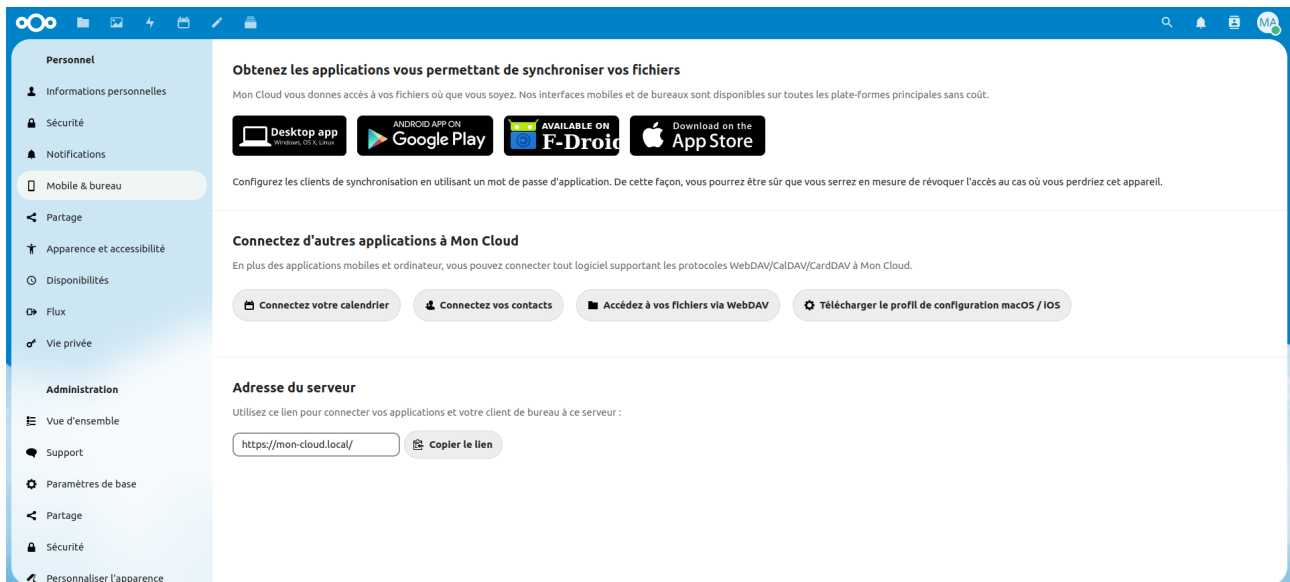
MA

Personnel

Informations personnelles

Sécurité

Notifications

Mobile & bureau

Partage

Apparence et accessibilité

Disponibilités

Flux

Vie privée

Administration

Vue d'ensemble

Support

Paramètres de base

Partage

Sécurité

Personnaliser l'apparence

Obtenez les applications vous permettant de synchroniser vos fichiers

Mon Cloud vous donnes accès à vos fichiers où que vous soyez. Nos interfaces mobiles et de bureaux sont disponibles sur toutes les plate-formes principales sans coût.

Desktop app Windows, OS X, Linux

ANDROID APP ON Google Play

AVAILABLE ON F-Droid

Download on the App Store

Configurez les clients de synchronisation en utilisant un mot de passe d'application. De cette façon, vous pourrez être sûr que vous serrez en mesure de révoquer l'accès au cas où vous perdriez cet appareil.

Connectez d'autres applications à Mon Cloud

En plus des applications mobiles et ordinateur, vous pouvez connecter tout logiciel supportant les protocoles WebDAV/CalDAV/CardDAV à Mon Cloud.

Connectez votre calendrier

Connectez vos contacts

Accédez à vos fichiers via WebDAV

Télécharger le profil de configuration macOS / IOS

Adresse du serveur

Utilisez ce lien pour connecter vos applications et votre client de bureau à ce serveur :

https://mon-cloud.local/

Copier le lien